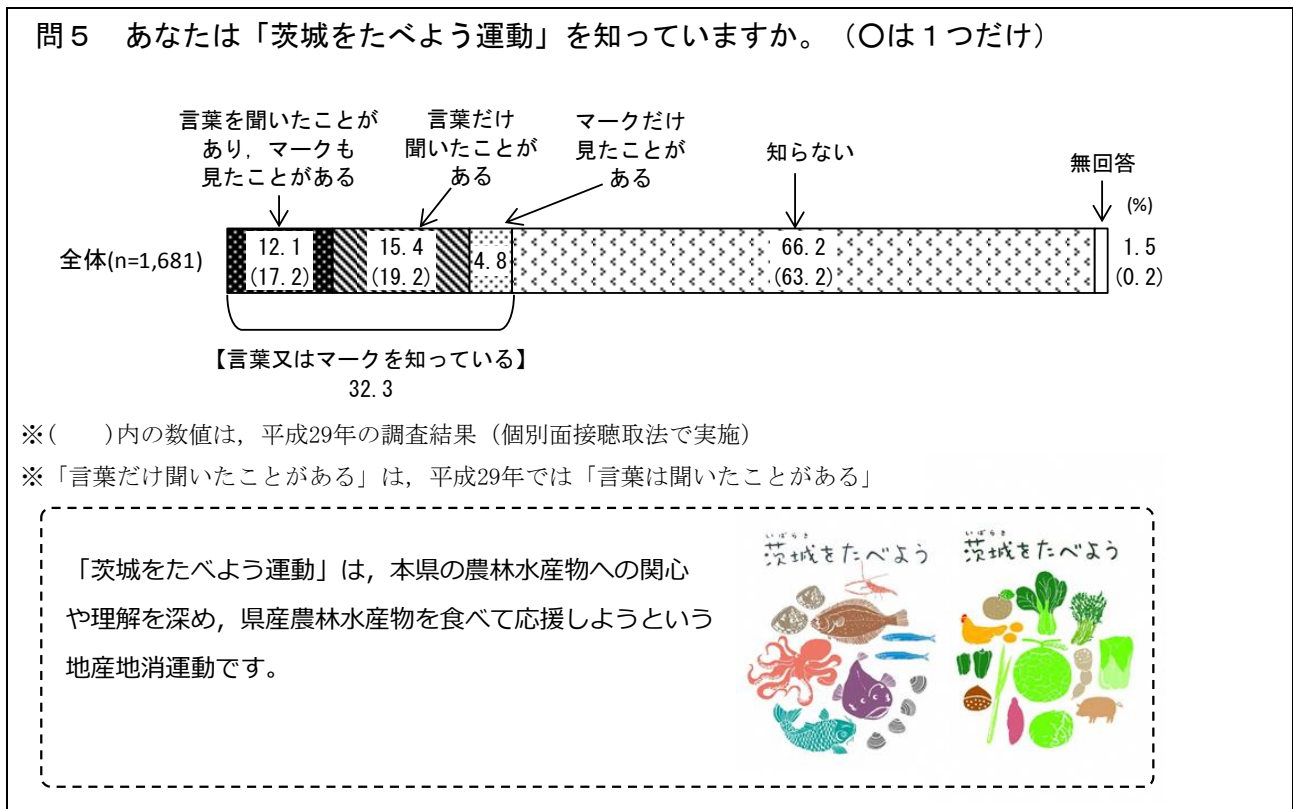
問５　あなたは「茨城をたべよう運動」を知っていますか。（○は１つだけ）

言葉を聞いたことがあり，マークも見たことがある

言葉だけ聞いたことがある

マークだけ見たことがある

知らない

無回答

(%)

全体(n=1,681)

12.1 (17.2)

15.4 (19.2)

4.8

66.2 (63.2)

1.5 (0.2)

【言葉又はマークを知っている】
32.3

※(　　)内の数値は，平成29年の調査結果（個別面接聴取法で実施）

※「言葉だけ聞いたことがある」は，平成29年では「言葉は聞いたことがある」

「茨城をたべよう運動」は，本県の農林水産物への関心や理解を深め，県産農林水産物を食べて応援しようという地産地消運動です。

いばらき
茨城をたべよう

いばらき
茨城をたべよう